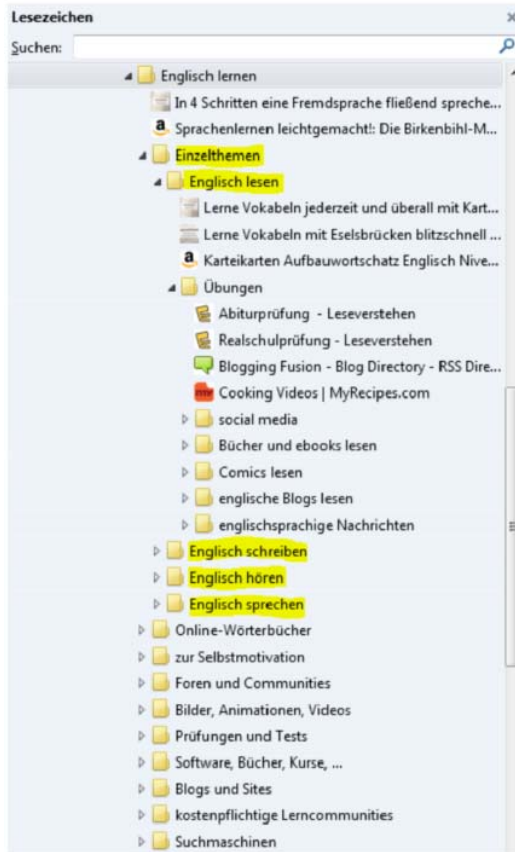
Lesezeichen ×
Suchen:

Englisch lernen
In 4 Schritten eine Fremdsprache fließend spreche...
Sprachenlernen leichtgemacht!: Die Birkenbihl-M...
Einzelthemen
Englisch lesen
Lerne Vokabeln jederzeit und überall mit Kart...
Lerne Vokabeln mit Eselsbrücken blitzschnell ...
Karteikarten Aufbauwortschatz Englisch Nive...
Übungen
Abiturprüfung - Leseverstehen
Realschulprüfung - Leseverstehen
Blogging Fusion - Blog Directory - RSS Dire...
Cooking Videos | MyRecipes.com
social media
Bücher und ebooks lesen
Comics lesen
englische Blogs lesen
englischsprachige Nachrichten
Englisch schreiben
Englisch hören
Englisch sprechen
Online-Wörterbücher
zur Selbstmotivation
Foren und Communities
Bilder, Animationen, Videos
Prüfungen und Tests
Software, Bücher, Kurse, ...
Blogs und Sites
kostenpflichtige Lerncommunities
Suchmaschinen